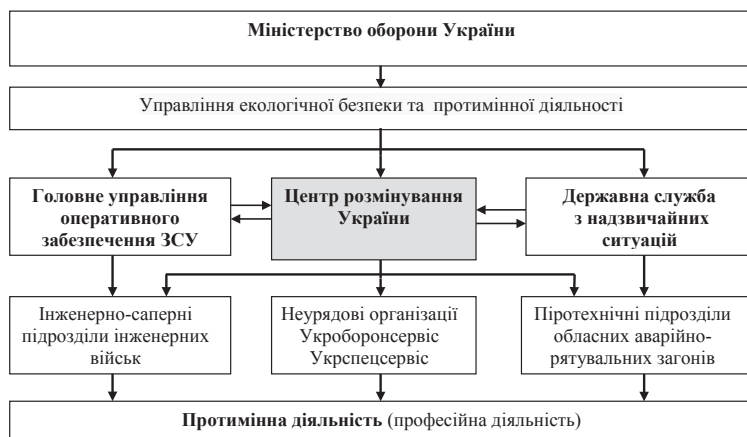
Міністерство оборони України

Управління екологічної безпеки та протимінної діяльності

Головне управління оперативного забезпечення ЗСУ

Центр розмінування України

Державна служба з надзвичайних ситуацій

Інженерно-саперні підрозділи інженерних військ

Неурядові організації Укроборонсервіс Укрспецсервіс

Піротехнічні підрозділи обласних аварійно-рятувальних загонів

Протимінна діяльність (професійна діяльність)